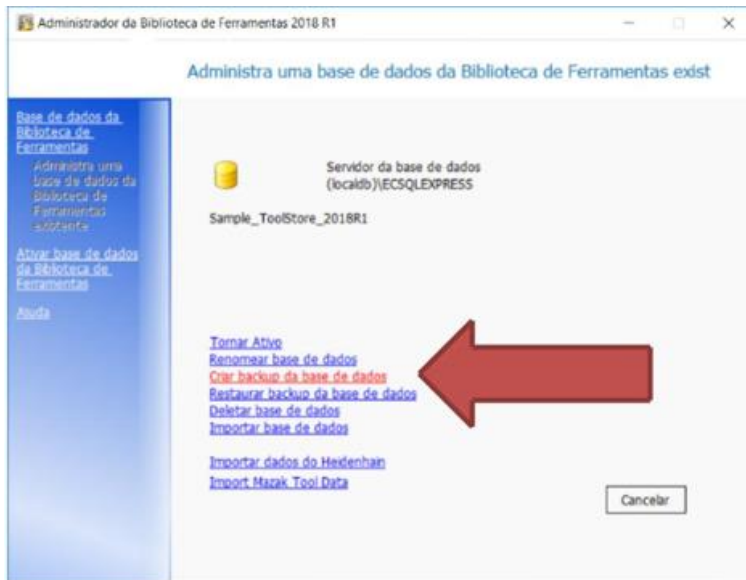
Administrador da Biblioteca de Ferramentas 2018 R1

Administra uma base de dados da Biblioteca de Ferramentas exist

Base de dados da Biblioteca de Ferramentas
Administra uma base de dados da Biblioteca de Ferramentas existente
Ativar base de dados da Biblioteca de Ferramentas
Ajuda

Servidor da base de dados
(localdb)\ECSQLEXPRESS

Sample_ToolStore_2018R1

Tornar Ativo
Renomear base de dados
Criar backup da base de dados
Restaurar backup da base de dados
Deletar base de dados
Importar base de dados

Importar dados do Heidenhain
Import Mazak Tool Data

Cancelar